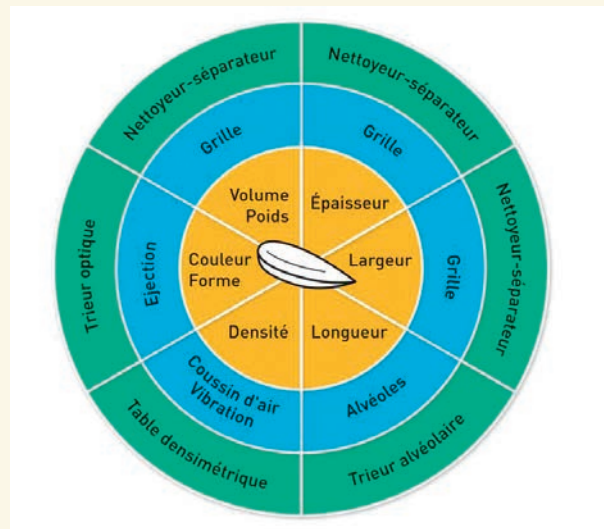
Nettoyeur-séparateur
Nettoyeur-séparateur
Nettoyeur-séparateur
Trieur optique
Table densimétrique
Trieur alvéolaire

Grille
Grille
Grille
Ejection
Coussin d'air Vibration
Alvéoles

Volume Poids
Épaisseur
Couleur Forme
Largeur
Densité
Longueur